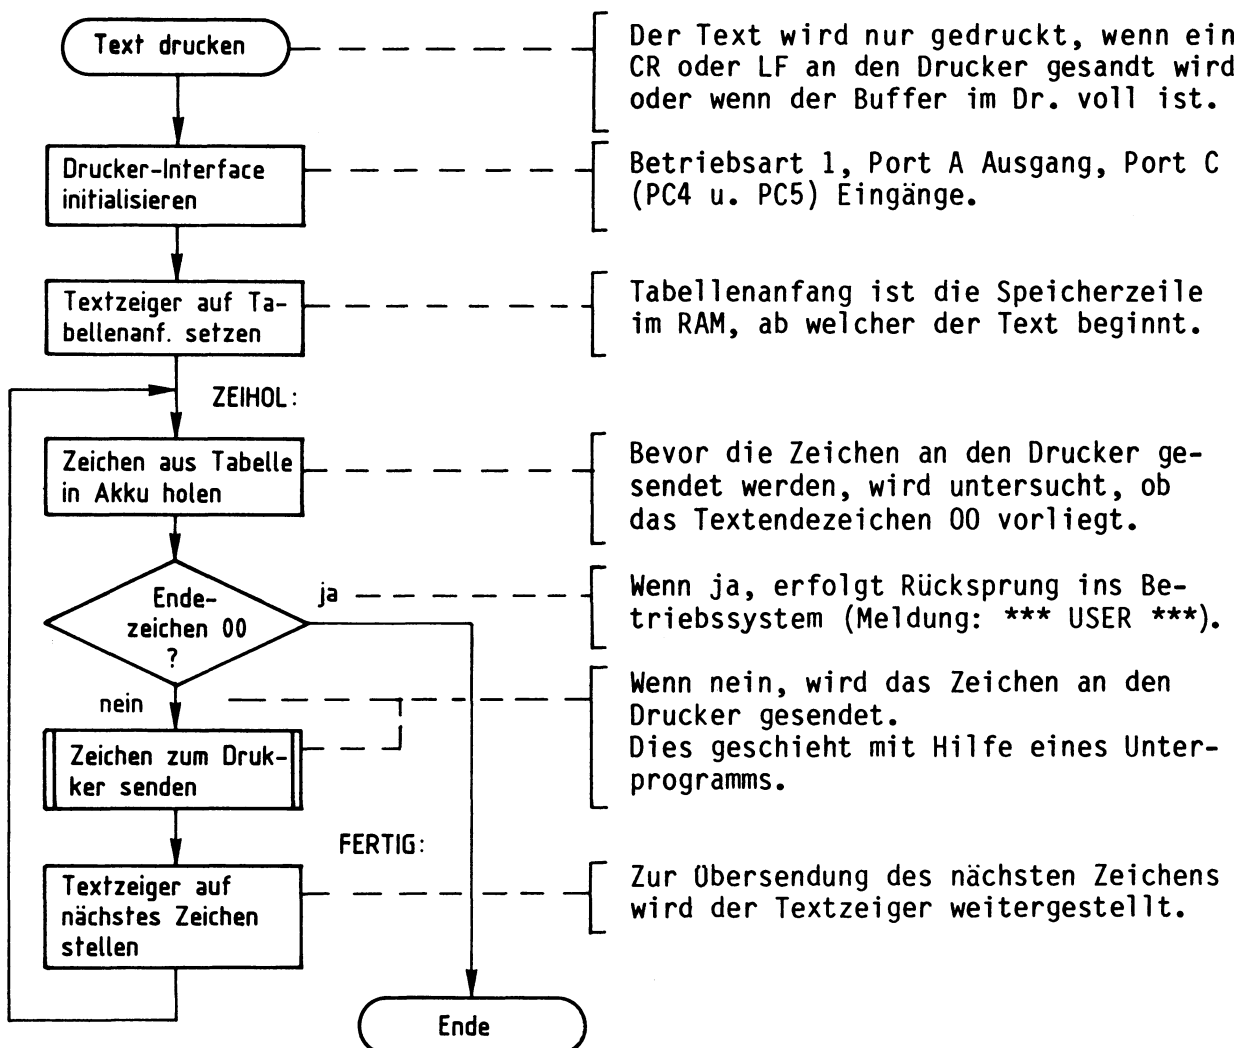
Text drucken

Der Text wird nur gedruckt, wenn ein CR oder LF an den Drucker gesandt wird oder wenn der Buffer im Dr. voll ist.

Drucker-Interface initialisieren

Betriebsart 1, Port A Ausgang, Port C (PC4 u. PC5) Eingänge.

Textzeiger auf Tabellenanf. setzen

Tabellenanfang ist die Speicherzeile im RAM, ab welcher der Text beginnt.

ZEIHOL:

Zeichen aus Tabelle in Akku holen

Bevor die Zeichen an den Drucker gesendet werden, wird untersucht, ob das Textendezeichen 00 vorliegt.

Endezeichen 00 ?

ja

Wenn ja, erfolgt Rücksprung ins Betriebssystem (Meldung: *** USER ***).

nein

Zeichen zum Drukker senden

Wenn nein, wird das Zeichen an den Drucker gesendet.
Dies geschieht mit Hilfe eines Unterprogramms.

FERTIG:

Textzeiger auf nächstes Zeichen stellen

Zur Übersendung des nächsten Zeichens wird der Textzeiger weitergestellt.

Ende